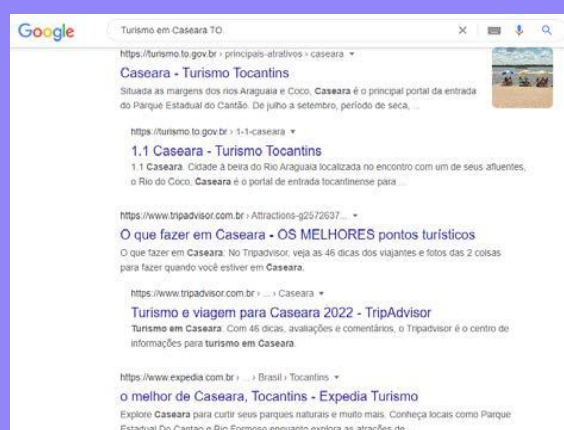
Google

Turismo em Caseara TO

https://turismo.to.gov.br › principais-atrativos › caseara ▾

Caseara - Turismo Tocantins

Situada as margens dos rios Araguaia e Coco, Caseara é o principal portal da entrada do Parque Estadual do Cantão. De julho a setembro, período de seca, ...

https://turismo.to.gov.br › 1-1-caseara ▾

1.1 Caseara - Turismo Tocantins

1.1 Caseara. Cidade à beira do Rio Araguaia localizada no encontro com um de seus afluentes, o Rio do Coco, Caseara é o portal de entrada tocantinense para ...

https://www.tripadvisor.com.br › Attractions-g2572637... ▾

O que fazer em Caseara - OS MELHORES pontos turísticos

O que fazer em Caseara: No Tripadvisor, veja as 46 dicas dos viajantes e fotos das 2 coisas para fazer quando você estiver em Caseara.

https://www.tripadvisor.com.br › ... › Caseara ▾

Turismo e viagem para Caseara 2022 - TripAdvisor

Turismo em Caseara: Com 46 dicas, avaliações e comentários, o Tripadvisor é o centro de informações para turismo em Caseara.

https://www.expedia.com.br › ... › Brasil › Tocantins ▾

o melhor de Caseara, Tocantins - Expedia Turismo

Explore Caseara para curtir seus parques naturais e muito mais. Conheça locais como Parque Estadual Do Cantao e Rio Formoso enquanto explora as atrações de ...